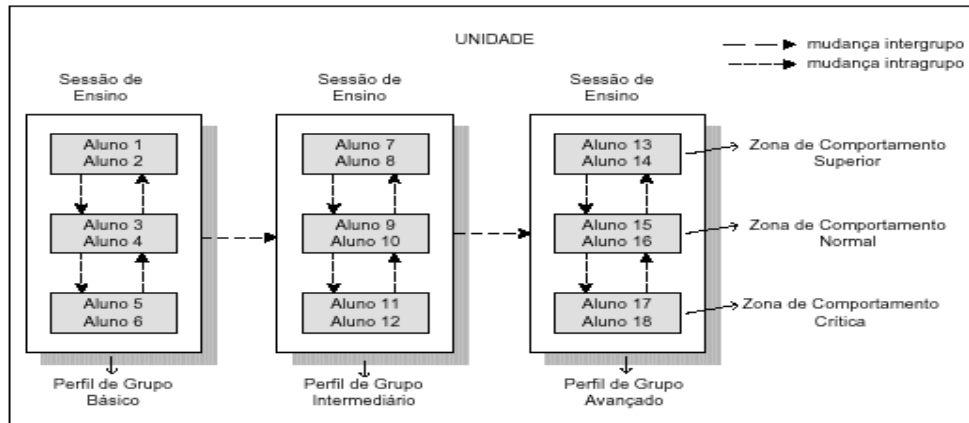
UNIDADE

mudança intergrupo
mudança intragrupo

Sessão de Ensino

Aluno 1
Aluno 2

Aluno 3
Aluno 4

Aluno 5
Aluno 6

Perfil de Grupo Básico

Sessão de Ensino

Aluno 7
Aluno 8

Aluno 9
Aluno 10

Aluno 11
Aluno 12

Perfil de Grupo Intermediário

Sessão de Ensino

Aluno 13
Aluno 14

Aluno 15
Aluno 16

Aluno 17
Aluno 18

Perfil de Grupo Avançado

Zona de Comportamento Superior

Zona de Comportamento Normal

Zona de Comportamento Crítica